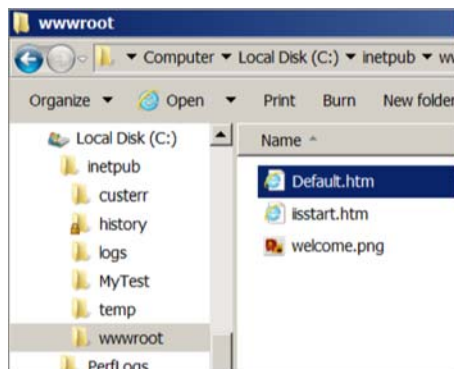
wwwroot

▸ Computer ▸ Local Disk (C:) ▸ inetpub ▸ w

Organize ▾ Open ▾ Print Burn New folder

Local Disk (C:)
inetpub
custerr
history
logs
MyTest
temp
wwwroot
PerfLogs

Name
Default.htm
iisstart.htm
welcome.png